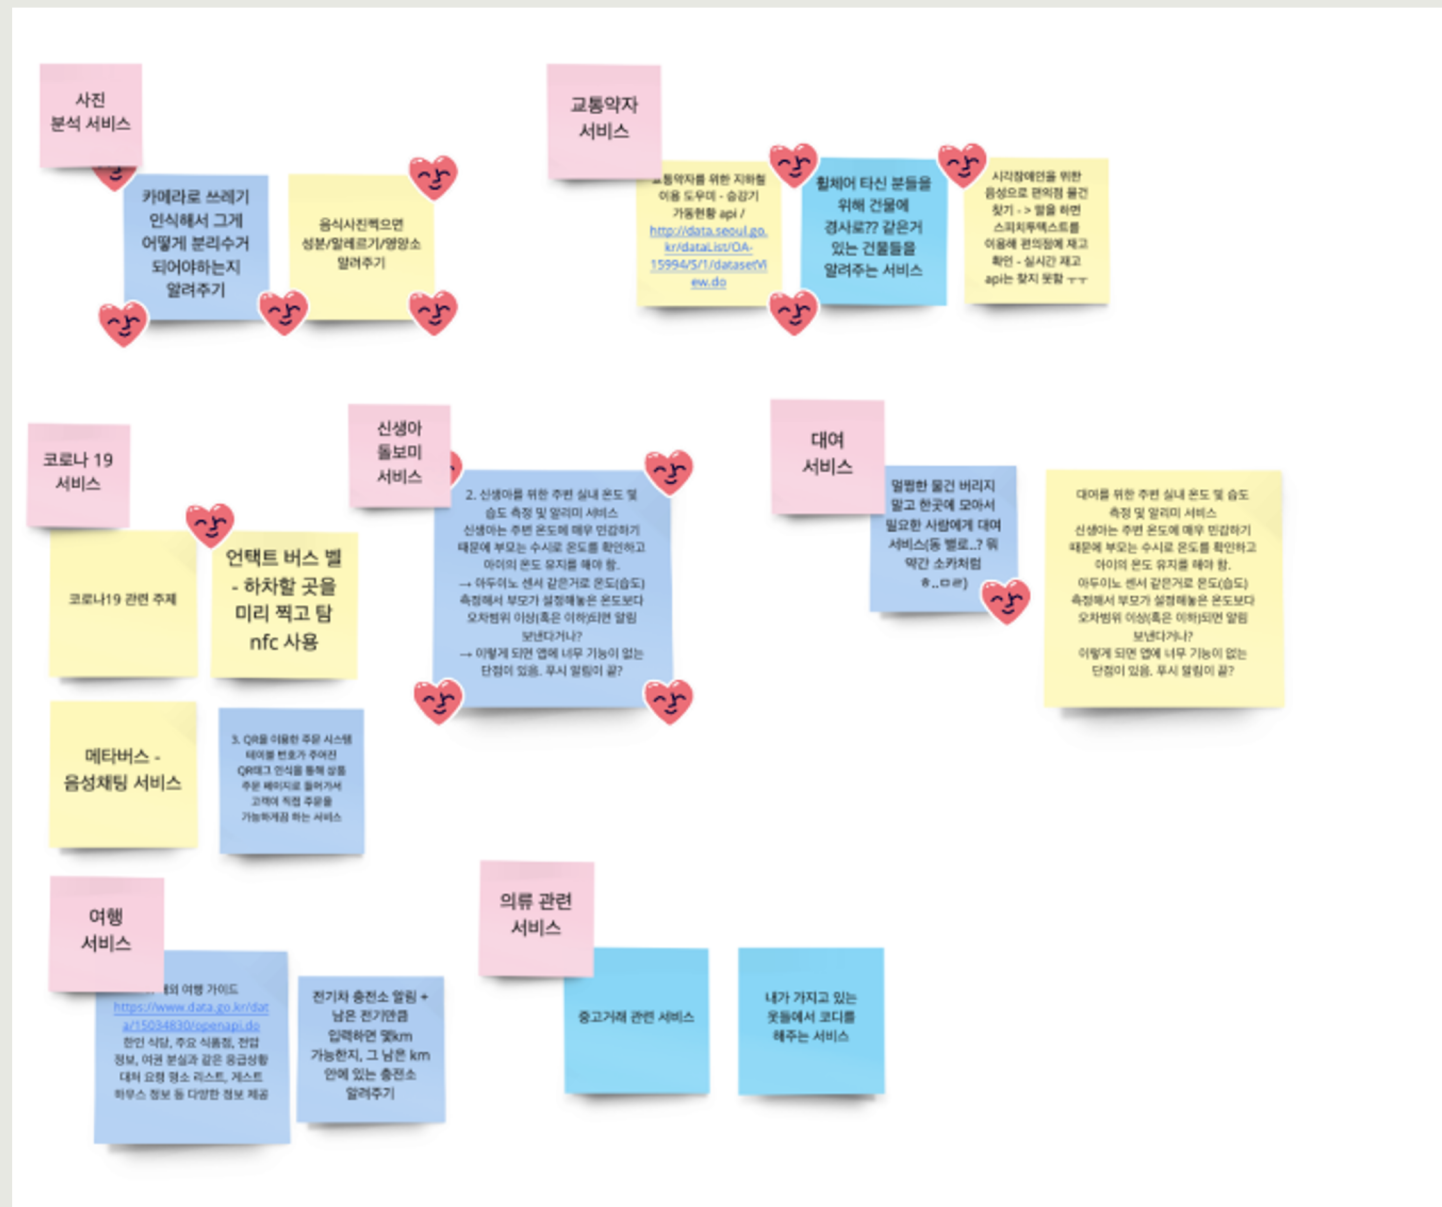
사진 분석 서비스

카메라로 쓰레기 인식해서 그게 어떻게 분리수거 되어야하는지 알려주기

음식사진찍으면 성분/알레르기/영양소 알려주기

교통약자 서비스

교통약자를 위한 지하철 이용 도우미 - 승강기 가동현황 api / http://data.seoul.go.kr/dataList/OA-15994/S/1/datasetView.do

휠체어 타신 분들을 위해 건물에 경사로?? 같은거 있는 건물들을 알려주는 서비스

시각장애인을 위한 음성으로 편의점 물건 찾기 -> 말을 하면 스피치투텍스트를 이용해 편의점에 재고 확인 - 실시간 재고 api는 찾지 못함 ㅜㅜ

코로나 19 서비스

코로나19 관련 주제

언택트 버스 벨 - 하차할 곳을 미리 찍고 탐 nfc 사용

메타버스 - 음성채팅 서비스

3. QR을 이용한 주문 시스템 테이블 번호가 주어진 QR태그 인식을 통해 설정 주문 페이지로 들어가서 고객이 직접 주문을 가능하게끔 하는 서비스

신생아 돌보미 서비스

2. 신생아를 위한 주변 실내 온도 및 습도 측정 및 알리미 서비스
신생아는 주변 온도에 매우 민감하기 때문에 부모는 수시로 온도를 확인하고 아이의 온도 유지를 해야 함.
→ 아두이노 센서 같은거로 온도(습도) 측정해서 부모가 설정해놓은 온도보다 오차범위 이상(혹은 이하)되면 알림 보낸다거나?
→ 이렇게 되면 앱에 너무 기능이 없는 단점이 있음. 푸시 알림이 끝?

대여 서비스

멀쩡한 물건 버리지 말고 한곳에 모아서 필요한 사람에게 대여 서비스(동 별로..? 뭐 약간 소카처럼 ㅎ..ㅁㄹ)

대여를 위한 주변 실내 온도 및 습도 측정 및 알리미 서비스
신생아는 주변 온도에 매우 민감하기 때문에 부모는 수시로 온도를 확인하고 아이의 온도 유지를 해야 함.
아두이노 센서 같은거로 온도(습도) 측정해서 부모가 설정해놓은 온도보다 오차범위 이상(혹은 이하)되면 알림 보낸다거나?
이렇게 되면 앱에 너무 기능이 없는 단점이 있음. 푸시 알림이 끝?

여행 서비스

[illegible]외 여행 가이드 https://www.data.go.kr/data/15034830/openapi.do 한인 식당, 주요 식품점, 전압 정보, 여권 분실과 같은 응급상황 대처 요령 등소 리스트, 게스트 하우스 정보 등 다양한 정보 제공

전기차 충전소 알림 + 남은 전기양을 입력하면 몇km 가능한지, 그 남은 km 안에 있는 충전소 알려주기

의류 관련 서비스

중고거래 관련 서비스

내가 가지고 있는 옷들에서 코디를 해주는 서비스